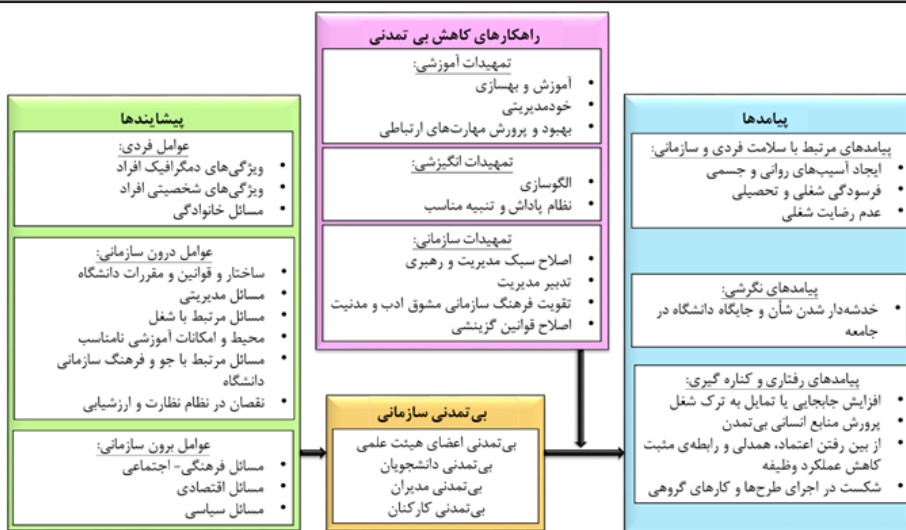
راهکارهای کاهش بی تمدنی

تمهیدات آموزشی:
• آموزش و بهسازی
• خودمدیریتی
• بهبود و پرورش مهارت‌های ارتباطی

تمهیدات انگیزشی:
• الگوسازی
• نظام پاداش و تنبیه مناسب

تمهیدات سازمانی:
• اصلاح سبک مدیریت و رهبری
• تدبیر مدیریت
• تقویت فرهنگ سازمانی مشوق ادب و مدنیت
• اصلاح قوانین گزینشی

پیشایندها

عوامل فردی:
• ویژگی‌های دمگرافیک افراد
• ویژگی‌های شخصیتی افراد
• مسائل خانوادگی

عوامل درون سازمانی:
• ساختار و قوانین و مقررات دانشگاه
• مسائل مدیریتی
• مسائل مرتبط با شغل
• محیط و امکانات آموزشی نامناسب
• مسائل مرتبط با جو و فرهنگ سازمانی دانشگاه
• نقصان در نظام نظارت و ارزشیابی

عوامل برون سازمانی:
• مسائل فرهنگی- اجتماعی
• مسائل اقتصادی
• مسائل سیاسی

بی‌تمدنی سازمانی

بی‌تمدنی اعضای هیئت علمی
بی‌تمدنی دانشجویان
بی‌تمدنی مدیران
بی‌تمدنی کارکنان

پیامدها

پیامدهای مرتبط با سلامت فردی و سازمانی:
• ایجاد آسیب‌های روانی و جسمی
• فرسودگی شغلی و تحصیلی
• عدم رضایت شغلی

پیامدهای نگرشی:
• خدشه‌دار شدن شأن و جایگاه دانشگاه در جامعه

پیامدهای رفتاری و کناره گیری:
• افزایش جابجایی یا تمایل به ترک شغل
• پرورش منابع انسانی بی‌تمدن
• از بین رفتن اعتماد، همدلی و رابطه‌ی مثبت
• کاهش عملکرد وظیفه
• شکست در اجرای طرح‌ها و کارهای گروهی